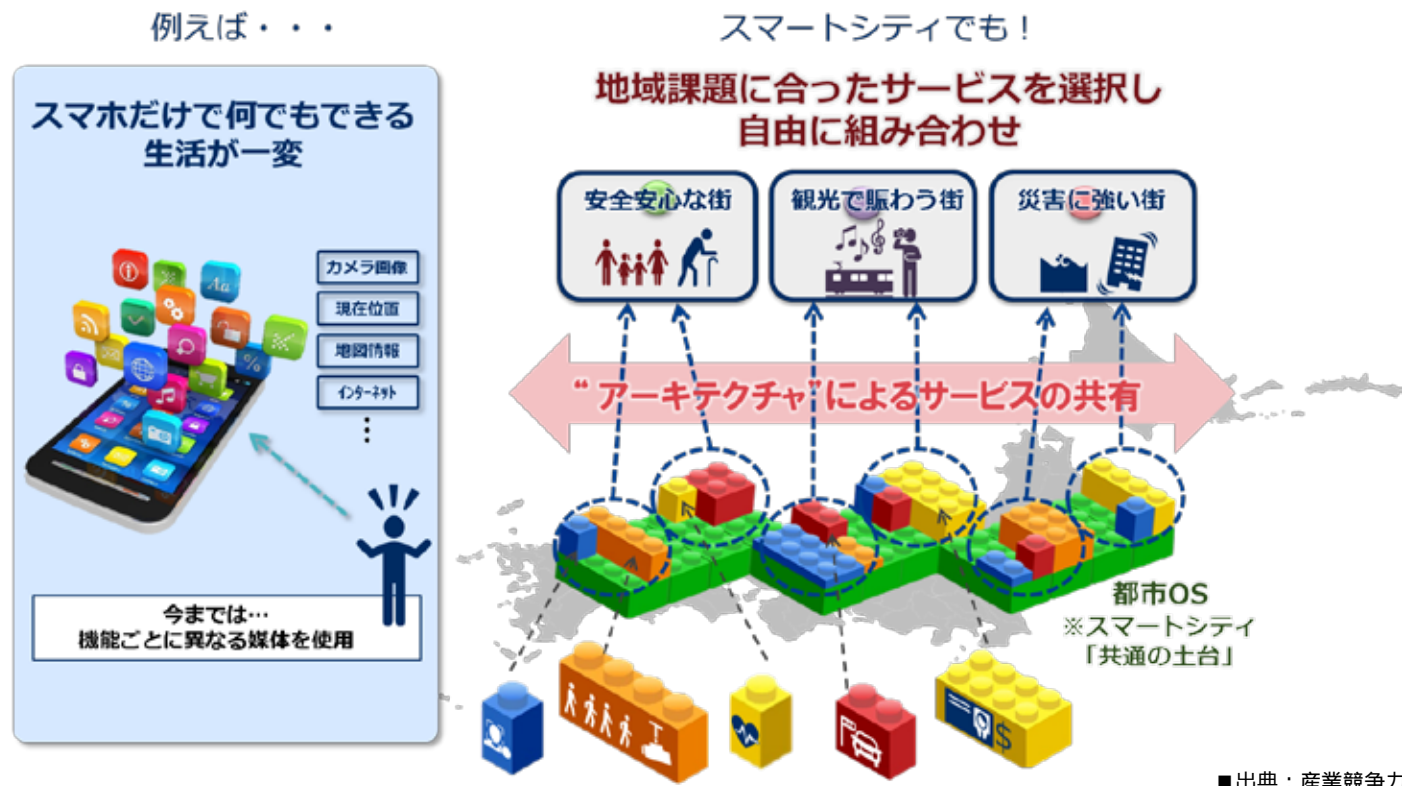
例えば・・・

スマホだけで何でもできる
生活が一変

カメラ画像

現在位置

地図情報

インターネット

⋮

今までは…
機能ごとに異なる媒体を使用

スマートシティでも！

地域課題に合ったサービスを選択し
自由に組み合わせ

安全安心な街

観光で賑わう街

災害に強い街

“アーキテクチャ”によるサービスの共有

都市OS
※スマートシティ
「共通の土台」

■出典：産業競争力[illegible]